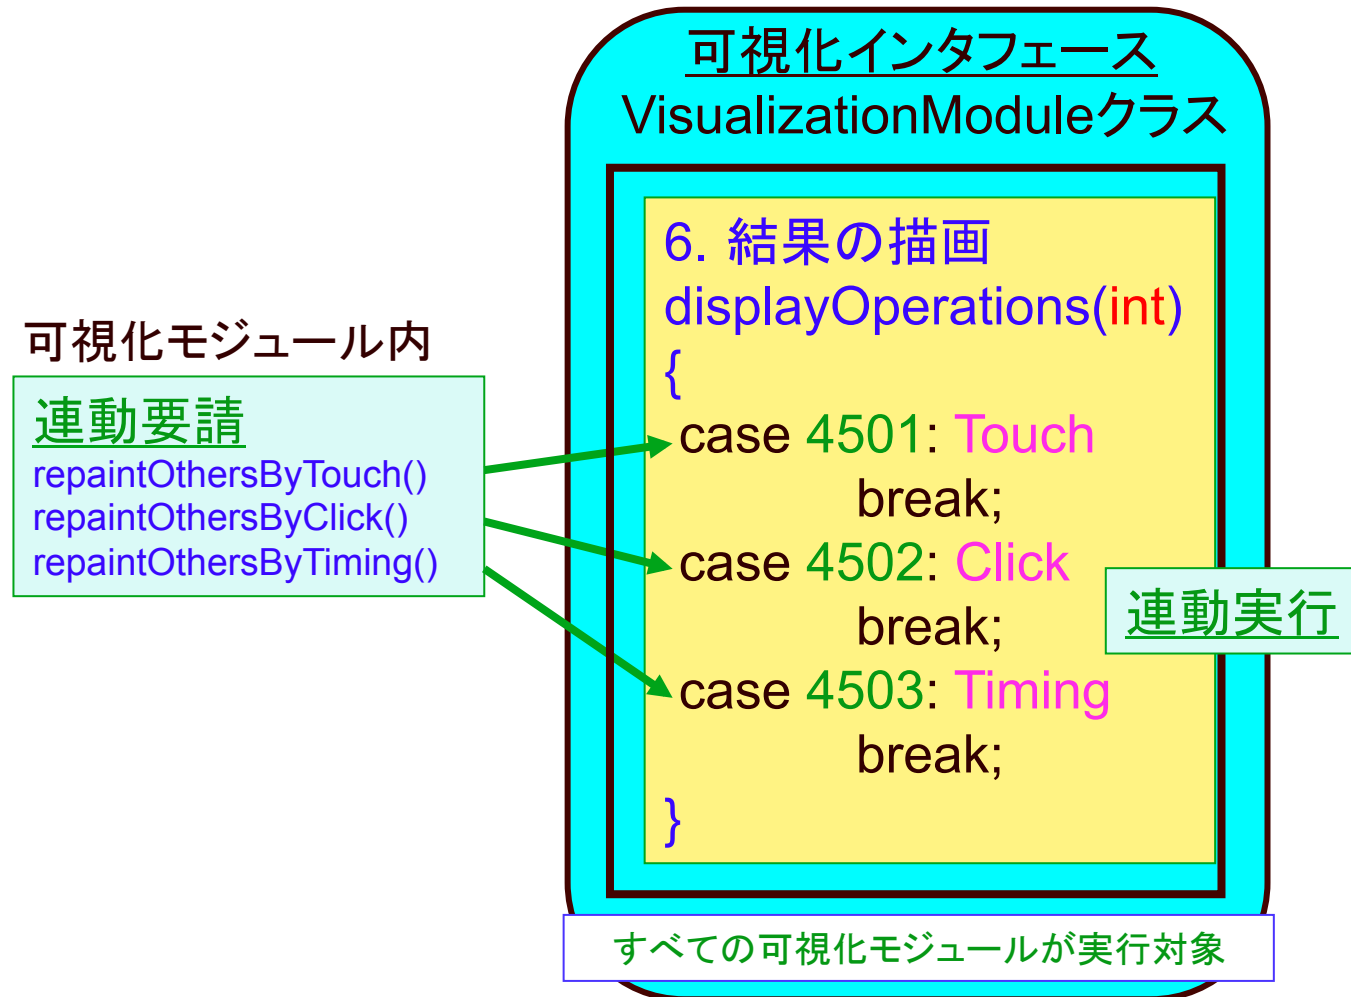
可視化インタフェース
VisualizationModuleクラス

6. 結果の描画
displayOperations(int)
{
case 4501: Touch
break;
case 4502: Click
break;
case 4503: Timing
break;
}

可視化モジュール内

連動要請
repaintOthersByTouch()
repaintOthersByClick()
repaintOthersByTiming()

連動実行

すべての可視化モジュールが実行対象